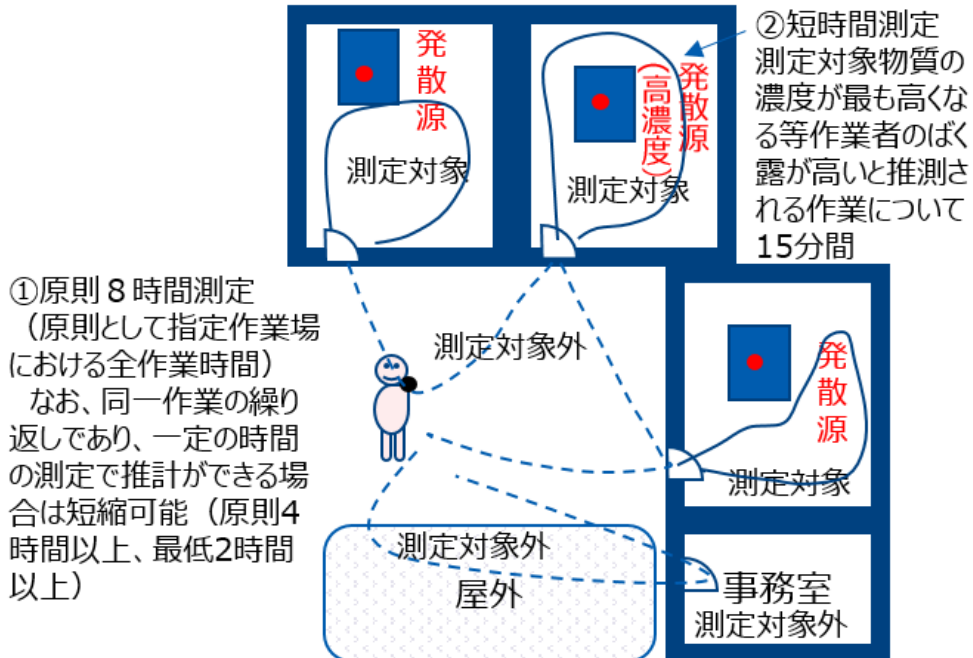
発散源

測定対象

発散源（高濃度）

測定対象

②短時間測定
測定対象物質の濃度が最も高くなる等作業者のばく露が高いと推測される作業について15分間

①原則８時間測定
（原則として指定作業場における全作業時間）
　なお、同一作業の繰り返しであり、一定の時間の測定で推計ができる場合は短縮可能（原則4時間以上、最低2時間以上）

測定対象外

発散源

測定対象

測定対象外

屋外

事務室
測定対象外